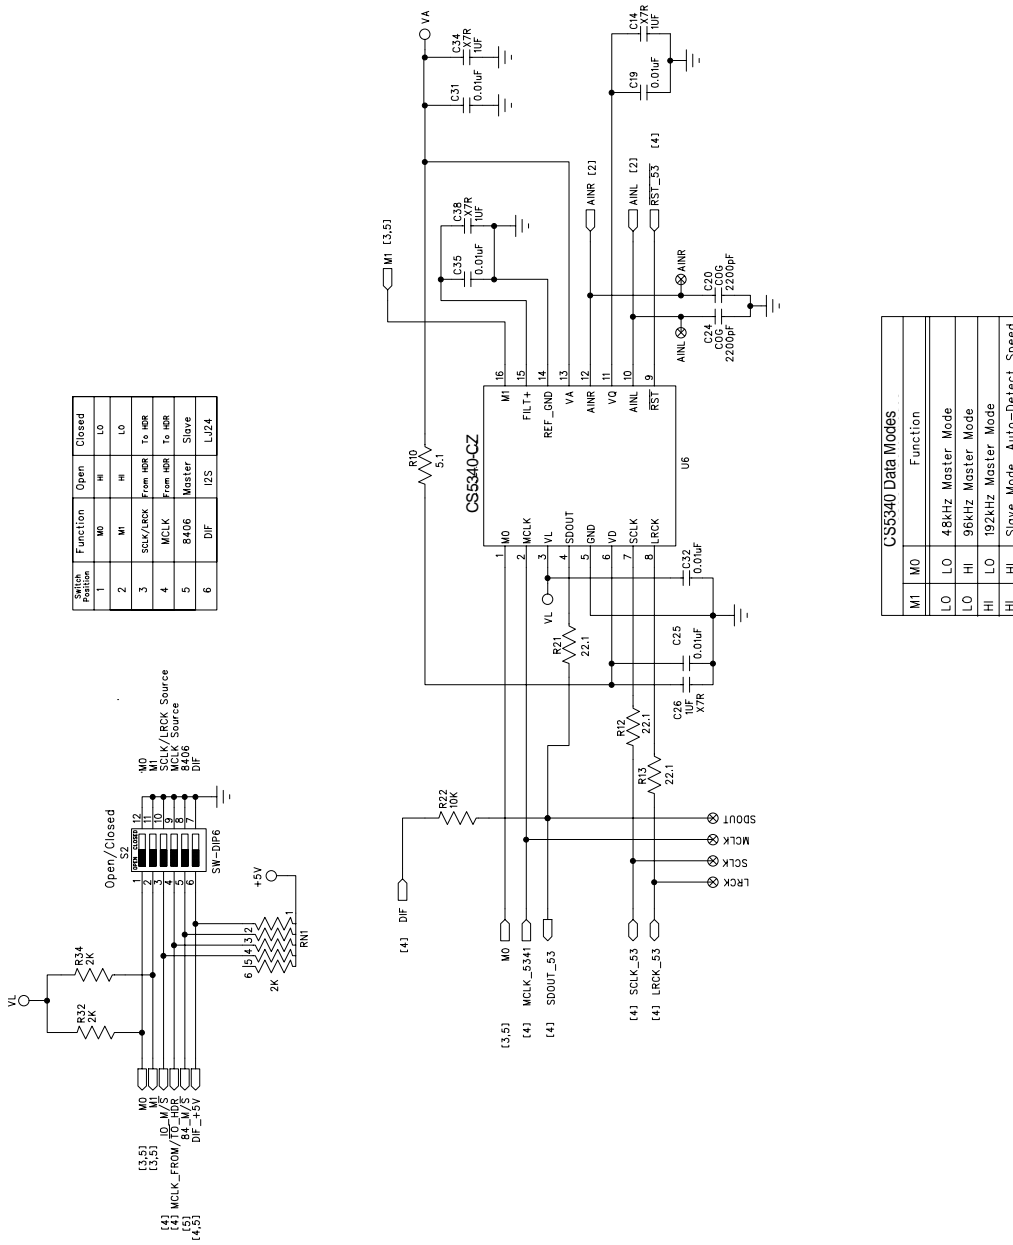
VA
C34
X7R
1UF
C31
0.01uF
C14
X7R
1UF
C19
0.01uF
C38
X7R
1UF
C35
0.01uF
M1 [3,5]
AINR [2]
AINL [2]
RST_53 [4]
AINR
C20
COG
2200pF
C24
COG
2200pF
AINL
R10
5.1
CS5340-CZ
U6

| 16 | M1 |
|---|---|
| 15 | FILT+ |
| 14 | REF_GND |
| 13 | VA |
| 12 | AINR |
| 11 | VQ |
| 10 | AINL |
| 9 | RST |

| 1 | M0 |
|---|---|
| 2 | MCLK |
| 3 | VL |
| 4 | SDOUT |
| 5 | GND |
| 6 | VD |
| 7 | SCLK |
| 8 | LRCK |

C32
0.01uF
VL
R21
22.1
C25
0.01uF
C26
1UF
X7R
R12
22.1
R13
22.1
R22
10K
SDOUT
MCLK
SCLK
LRCK
[4] DIF
[3,5] M0
[4] MCLK_5341
[4] SDOUT_53
[4] SCLK_53
[4] LRCK_53

| Switch Position | Function | Open | Closed |
|---|---|---|---|
| 1 | M0 | HI | LO |
| 2 | M1 | HI | LO |
| 3 | SCLK/LRCK | From HDR | To HDR |
| 4 | MCLK | From HDR | To HDR |
| 5 | 8406 | Master | Slave |
| 6 | DIF | I2S | LJ24 |

M0
M1
SCLK/LRCK Source
MCLK Source
8406
DIF
Open/Closed
S2
OPEN CLOSED
SW-DIP6
1 2 3 4 5 6
12 11 10 9 8 7
+5V
VL
R34
2K
R32
2K
6 5 4 3 2 1
2K
RN1
[3,5] M0
[3,5] M1
[4] IO_M/S
[4] MCLK_FROM/TO_HDR
[5] 84_M/S
[4,5] DIF_+5V

CS5340 Data Modes

| M1 | M0 | Function |
|---|---|---|
| LO | LO | 48kHz Master Mode |
| LO | HI | 96kHz Master Mode |
| HI | LO | 192kHz Master Mode |
| HI | HI | Slave Mode Auto-Detect Speed |